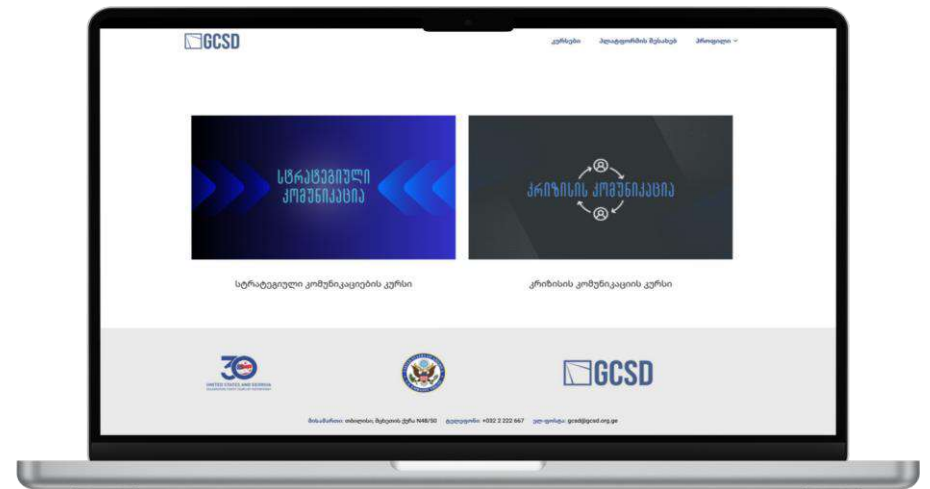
GCSD

კურსები პლატფორმის შესახებ პროფილი

სტრატეგიული კომუნიკაცია

კრიზისის კომუნიკაცია

სტრატეგიული კომუნიკაციების კურსი

კრიზისის კომუნიკაციის კურსი

30 UNITED STATES AND GEORGIA

GCSD

მისამართი: თბილისი, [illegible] N48/50 ტელეფონი: +032 2 222 667 ელ-ფოსტა: gcsd@gcsd.org.ge